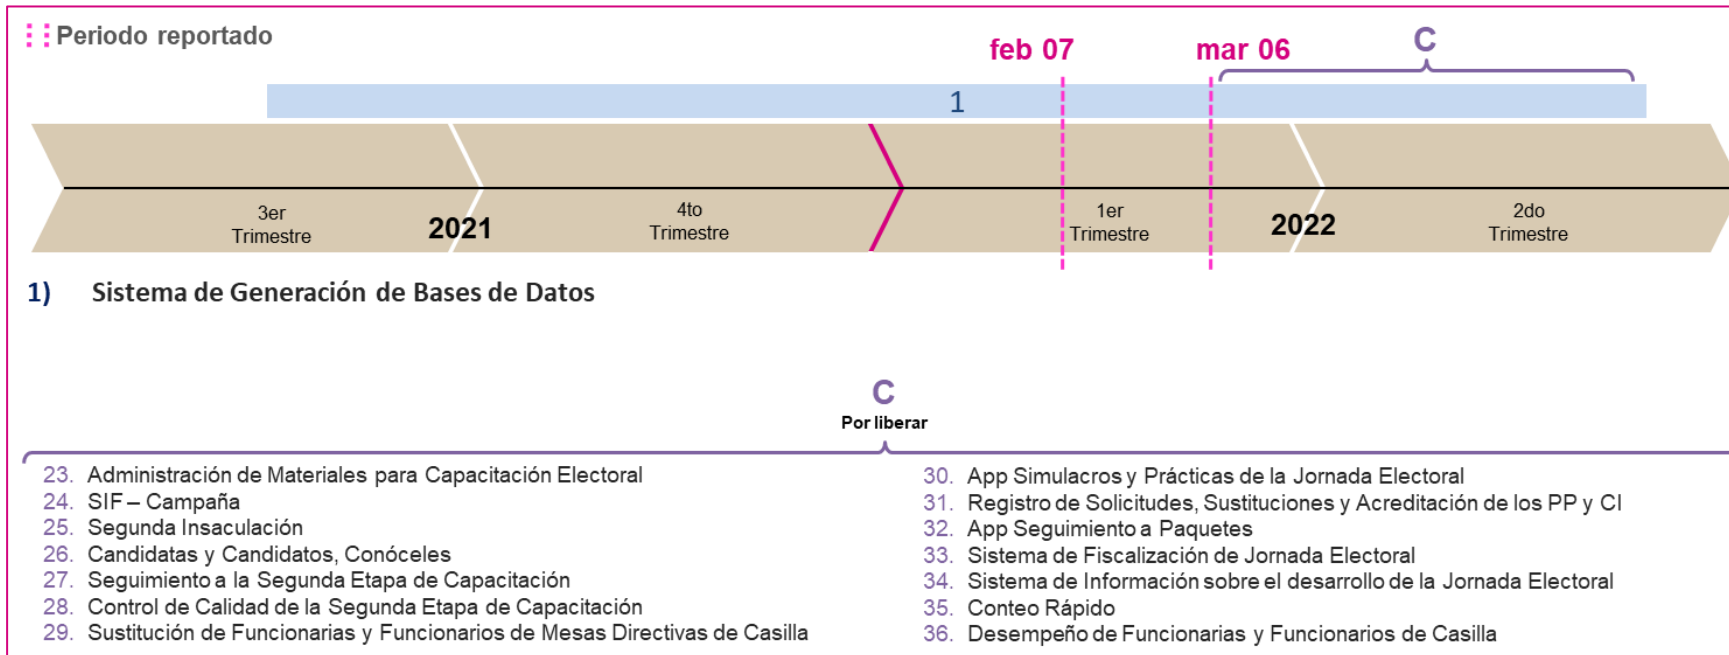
Periodo reportado

feb 07 mar 06 C

1

3er Trimestre 2021 4to Trimestre 1er Trimestre 2022 2do Trimestre

1) Sistema de Generación de Bases de Datos

C
Por liberar

23. Administración de Materiales para Capacitación Electoral
24. SIF – Campaña
25. Segunda Insaculación
26. Candidatas y Candidatos, Conóceles
27. Seguimiento a la Segunda Etapa de Capacitación
28. Control de Calidad de la Segunda Etapa de Capacitación
29. Sustitución de Funcionarias y Funcionarios de Mesas Directivas de Casilla

30. App Simulacros y Prácticas de la Jornada Electoral
31. Registro de Solicitudes, Sustituciones y Acreditación de los PP y CI
32. App Seguimiento a Paquetes
33. Sistema de Fiscalización de Jornada Electoral
34. Sistema de Información sobre el desarrollo de la Jornada Electoral
35. Conteo Rápido
36. Desempeño de Funcionarias y Funcionarios de Casilla